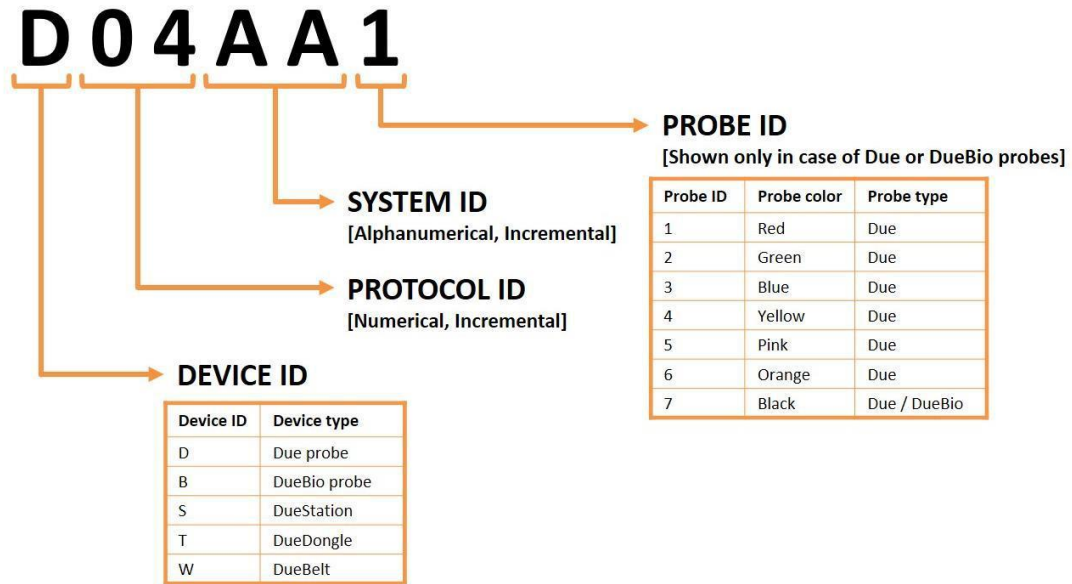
D 0 4 A A 1

PROBE ID
[Shown only in case of Due or DueBio probes]

| Probe ID | Probe color | Probe type |
|---|---|---|
| 1 | Red | Due |
| 2 | Green | Due |
| 3 | Blue | Due |
| 4 | Yellow | Due |
| 5 | Pink | Due |
| 6 | Orange | Due |
| 7 | Black | Due / DueBio |

SYSTEM ID
[Alphanumerical, Incremental]

PROTOCOL ID
[Numerical, Incremental]

DEVICE ID

| Device ID | Device type |
|---|---|
| D | Due probe |
| B | DueBio probe |
| S | DueStation |
| T | DueDongle |
| W | DueBelt |